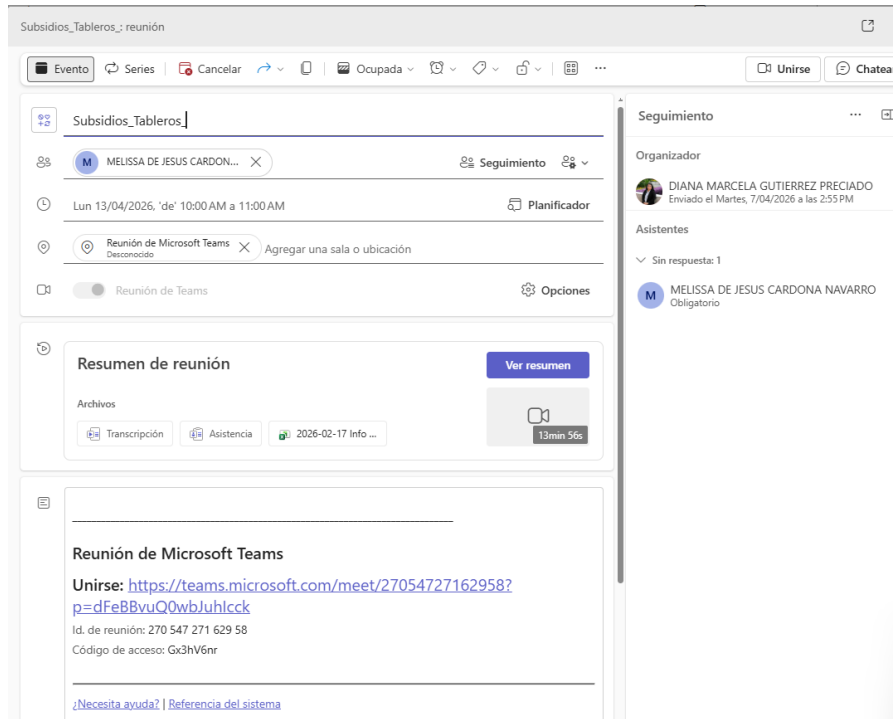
Subsidios_Tableros_: reunión

Evento | Series | Cancelar | Ocupada | Unirse | Chatea

Subsidios_Tableros_

M MELISSA DE JESUS CARDON... | Seguimiento

Lun 13/04/2026, 'de' 10:00 AM a 11:00 AM | Planificador

Reunión de Microsoft Teams
Desconocido
Agregar una sala o ubicación

Reunión de Teams | Opciones

Resumen de reunión

Ver resumen

Archivos

Transcripción | Asistencia | 2026-02-17 Info ...

13min 56s

Reunión de Microsoft Teams

Unirse: https://teams.microsoft.com/meet/27054727162958?p=dFeBBvuQ0wbJuhIcck

Id. de reunión: 270 547 271 629 58
Código de acceso: Gx3hV6nr

¿Necesita ayuda? | Referencia del sistema

Seguimiento

Organizador

DIANA MARCELA GUTIERREZ PRECIADO
Enviado el Martes, 7/04/2026 a las 2:55 PM

Asistentes

Sin respuesta: 1

M MELISSA DE JESUS CARDONA NAVARRO
Obligatorio